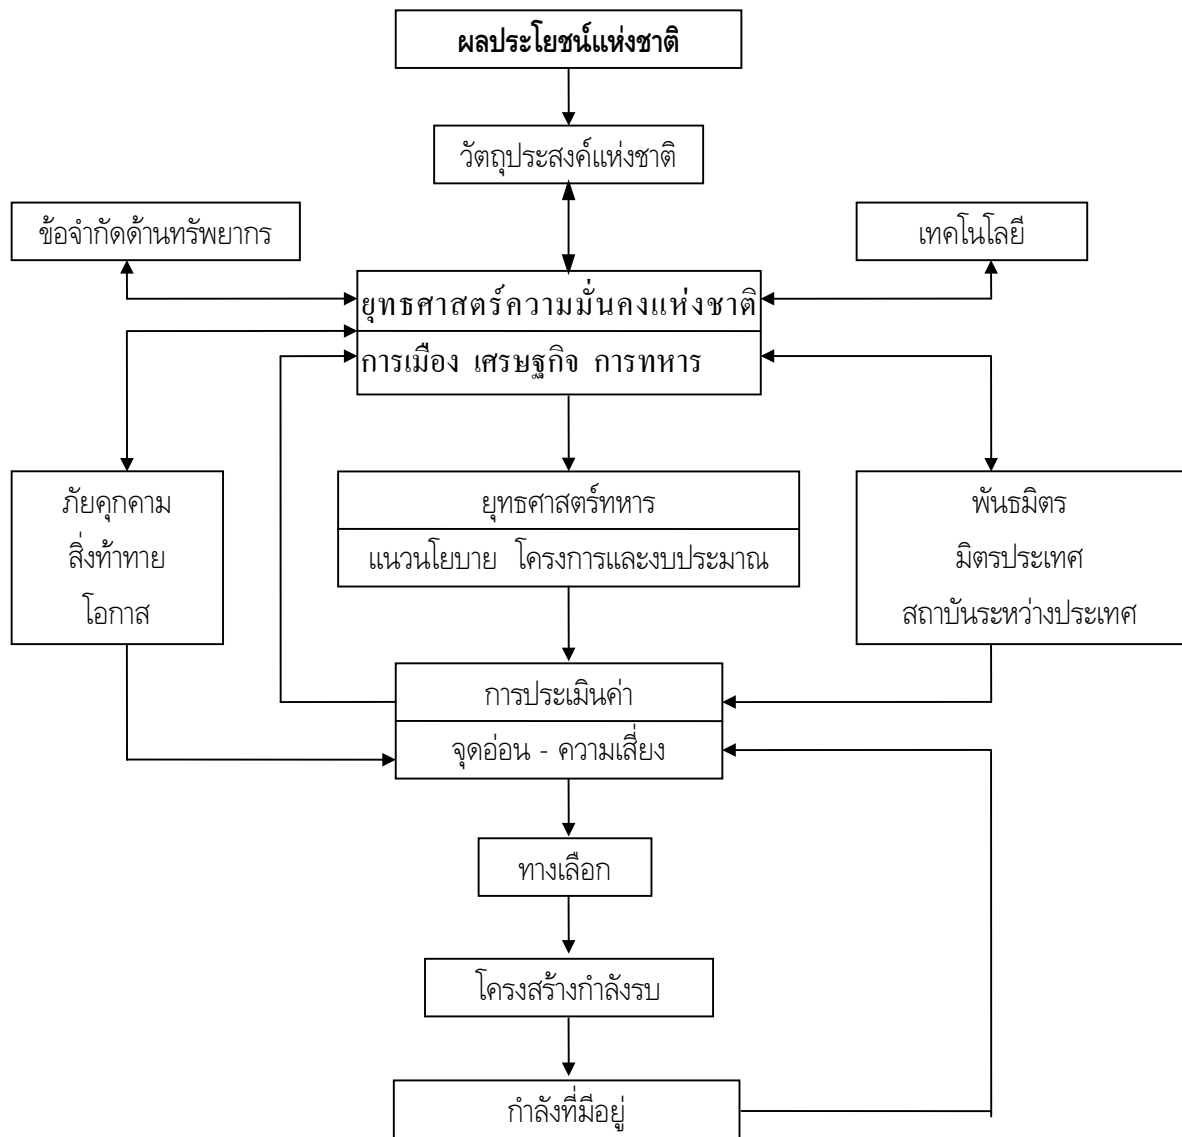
ผลประโยชน์แห่งชาติ

วัตถุประสงค์แห่งชาติ

ข้อจำกัดด้านทรัพยากร

เทคโนโลยี

ยุทธศาสตร์ความมั่นคงแห่งชาติ

การเมือง เศรษฐกิจ การทหาร

ภัยคุกคาม
สิ่งท้าทาย
โอกาส

ยุทธศาสตร์ทหาร

แนวนโยบาย โครงการและงบประมาณ

พันธมิตร
มิตรประเทศ
สถาบันระหว่างประเทศ

การประเมินค่า

จุดอ่อน - ความเสี่ยง

ทางเลือก

โครงสร้างกำลังรบ

กำลังที่มีอยู่